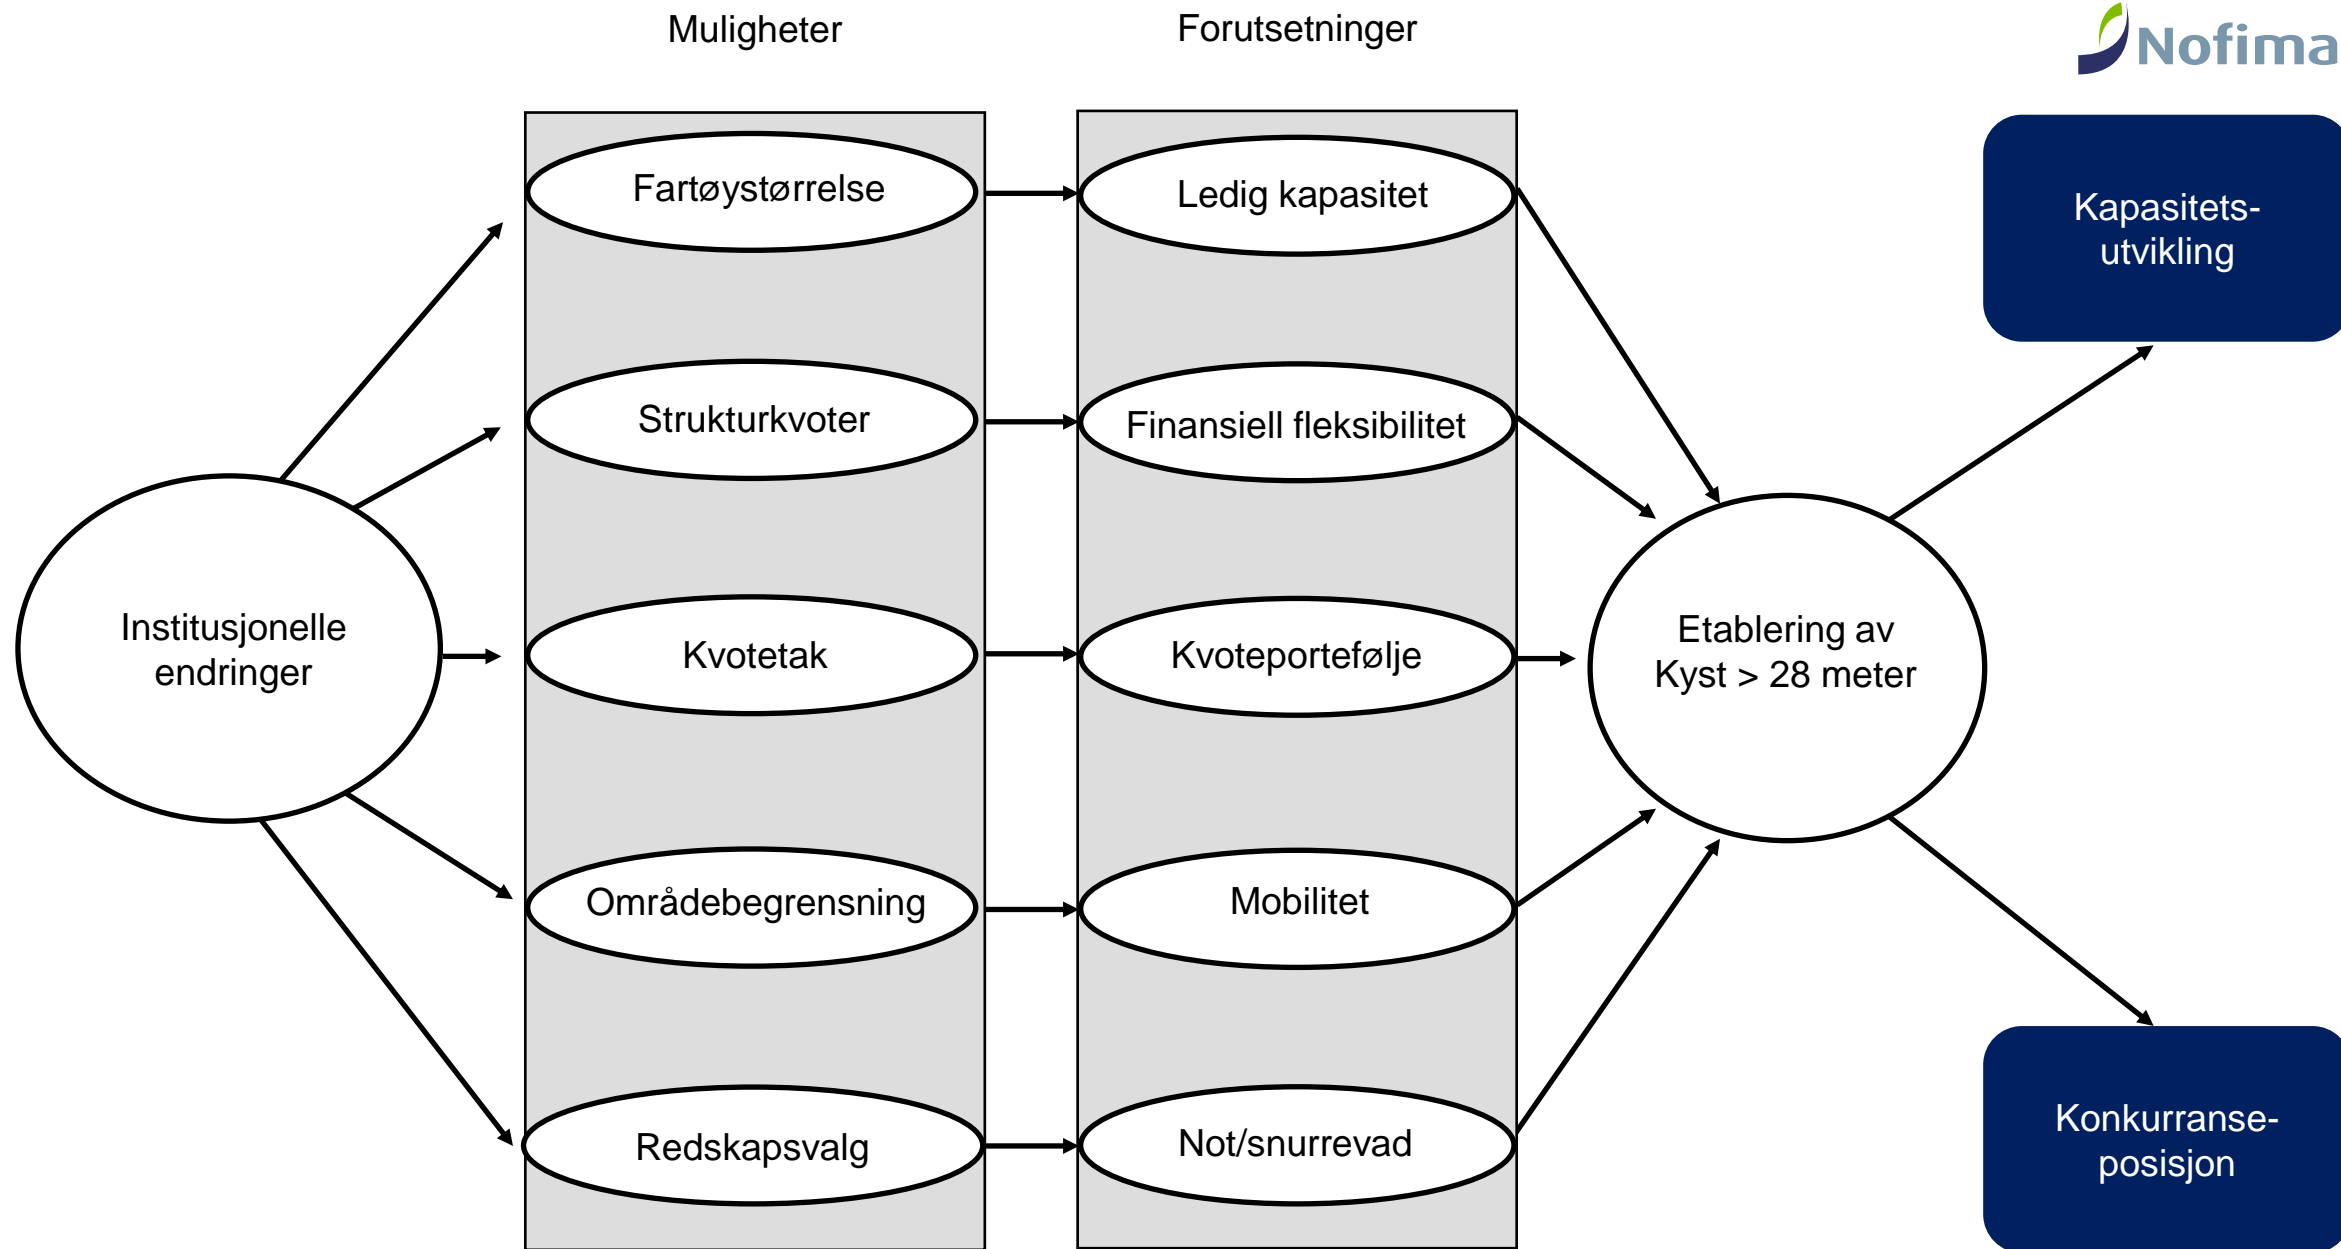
Muligheter

Forutsetninger

Nofima

Institusjonelle endringer

Fartøystørrelse

Strukturkvoter

Kvotetak

Områdebegrensning

Redskapsvalg

Ledig kapasitet

Finansiell fleksibilitet

Kvoteportefølje

Mobilitet

Not/snurrevad

Etablering av Kyst > 28 meter

Kapasitetsutvikling

Konkurranseposisjon